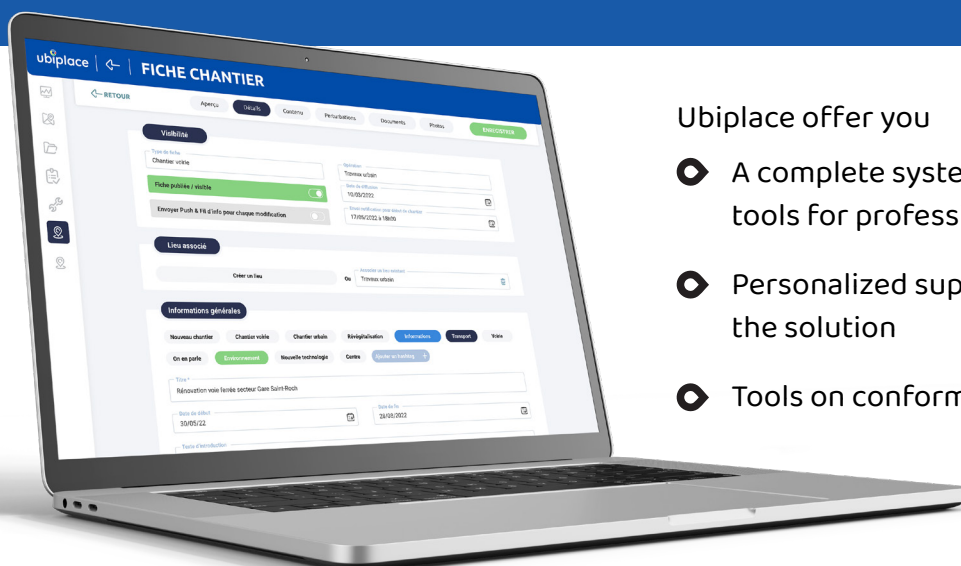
ubiplace | ← | FICHE CHANTIER

← RETOUR

Aperçu Détails Contenu Perturbations Documents Photos ENREGISTRER

Visibilité

Type de fiche
Chantier voirie

Opération
Travaux urbain

Fiche publiée / visible

Date de diffusion
10/03/2022

Envoyer Push & Fil d'info pour chaque modification

Envoi notification pour début de chantier
17/05/2022 à 18h00

Lieu associé

Créer un lieu

Ou

Travaux urbain

Informations générales

Nouveau chantier Chantier voirie Chantier urbain Révégétalisation Informations Transport Voirie

On en parle Environnement Nouvelle technologie Centre Ajouter un hashtag +

Titre *
Rénovation voie ferrée secteur Gare Saint-Roch

Date de début
30/05/22

Date de fin
28/08/2022

Texte d'introduction

Ubiplace offer you

A complete syste
tools for profess

Personalized sup
the solution

Tools on conform